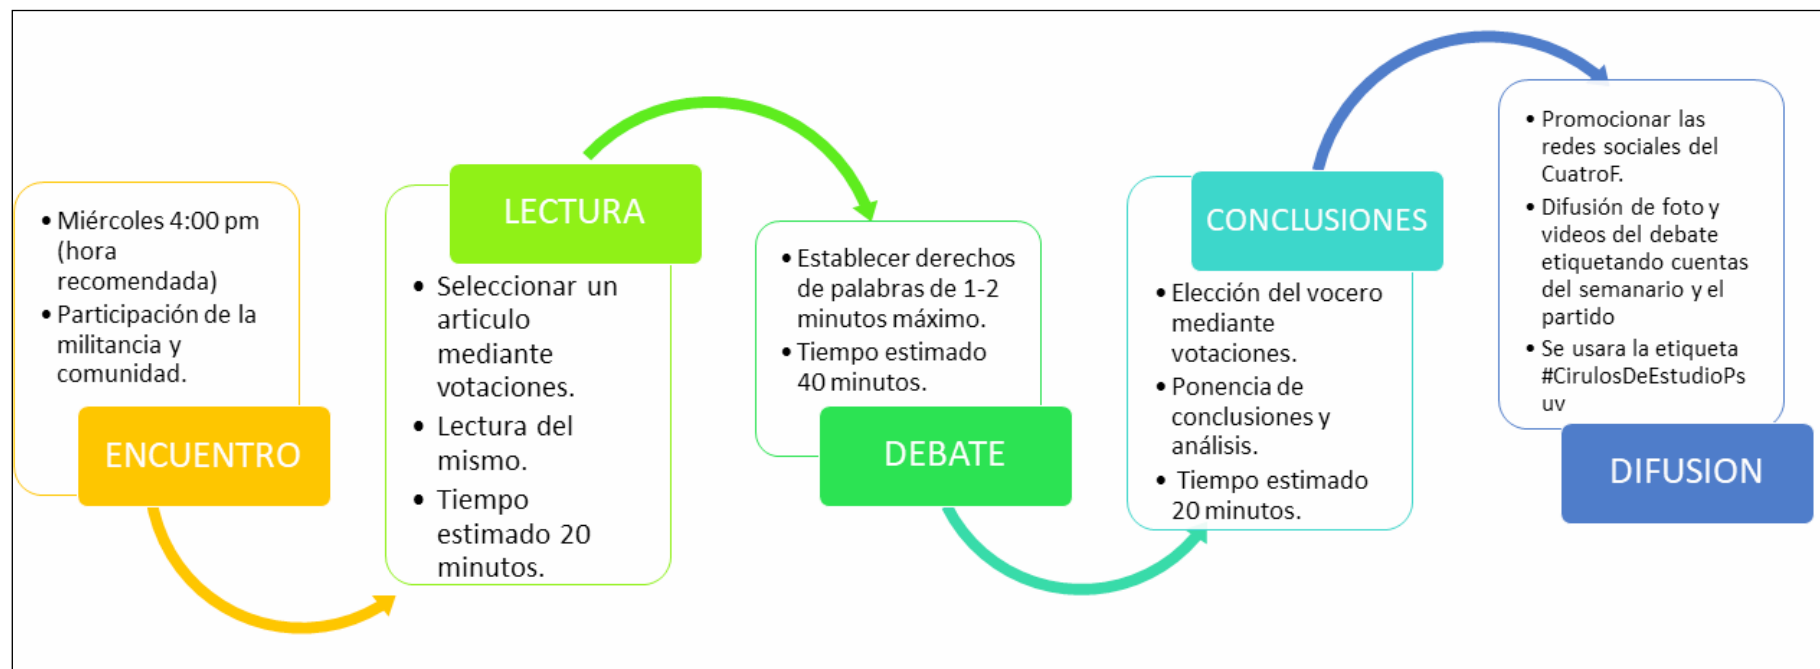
• Miércoles 4:00 pm (hora recomendada)
• Participación de la militancia y comunidad.

ENCUENTRO

LECTURA

• Seleccionar un articulo mediante votaciones.
• Lectura del mismo.
• Tiempo estimado 20 minutos.

• Establecer derechos de palabras de 1-2 minutos máximo.
• Tiempo estimado 40 minutos.

DEBATE

CONCLUSIONES

• Elección del vocero mediante votaciones.
• Ponencia de conclusiones y análisis.
• Tiempo estimado 20 minutos.

• Promocionar las redes sociales del CuatroF.
• Difusión de foto y videos del debate etiquetando cuentas del semanario y el partido
• Se usara la etiqueta #CirulosDeEstudioPs uv

DIFUSION